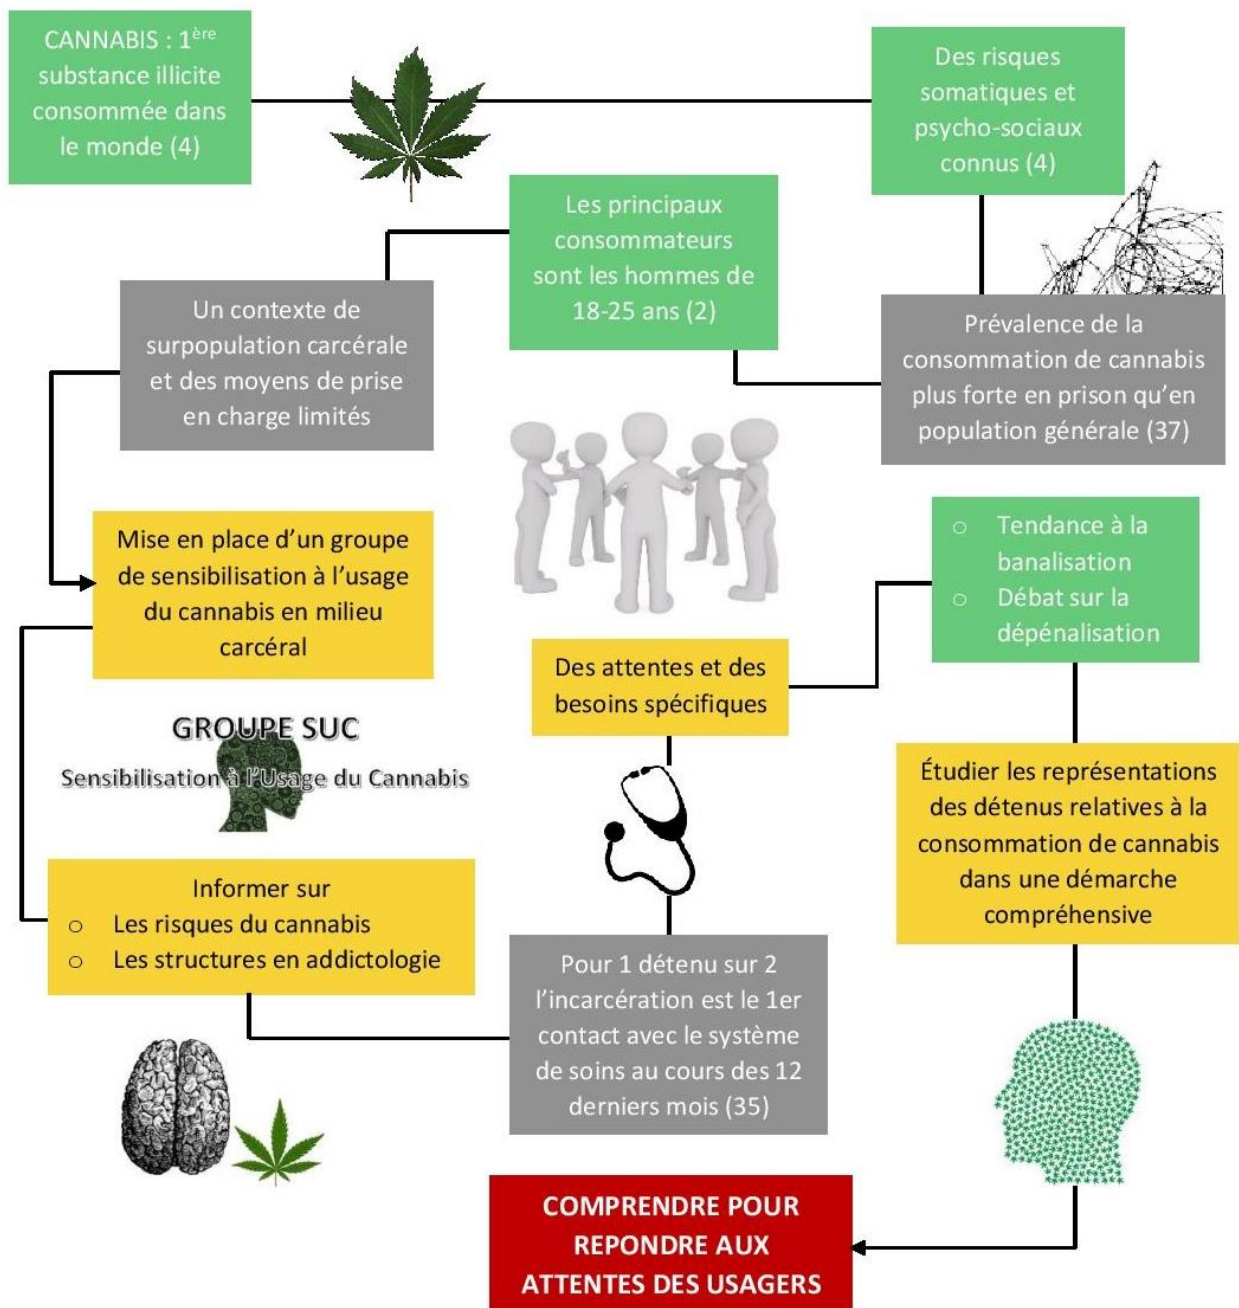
CANNABIS : 1$^{ère}$ substance illicite consommée dans le monde (4)

Des risques somatiques et psycho-sociaux connus (4)

Les principaux consommateurs sont les hommes de 18-25 ans (2)

Un contexte de surpopulation carcérale et des moyens de prise en charge limités

Prévalence de la consommation de cannabis plus forte en prison qu'en population générale (37)

Mise en place d'un groupe de sensibilisation à l'usage du cannabis en milieu carcéral

○ Tendance à la banalisation
○ Débat sur la dépénalisation

Des attentes et des besoins spécifiques

GROUPE SUC
Sensibilisation à l'Usage du Cannabis

Étudier les représentations des détenus relatives à la consommation de cannabis dans une démarche compréhensive

Informer sur
○ Les risques du cannabis
○ Les structures en addictologie

Pour 1 détenu sur 2 l'incarcération est le 1er contact avec le système de soins au cours des 12 derniers mois (35)

COMPRENDRE POUR REPONDRE AUX ATTENTES DES USAGERS